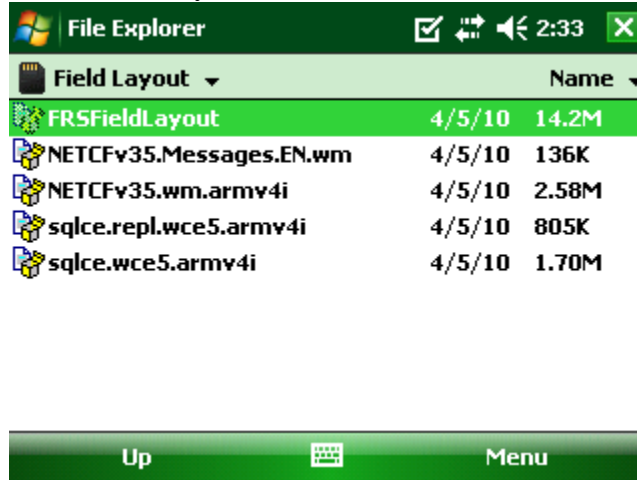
File Explorer 2:33

Field Layout Name

| | | |
|---|---|---|
| FRSFieldLayout | 4/5/10 | 14.2M |
| NETCFv35.Messages.EN.wm | 4/5/10 | 136K |
| NETCFv35.wm.armv4i | 4/5/10 | 2.58M |
| sqlce.repl.wce5.armv4i | 4/5/10 | 805K |
| sqlce.wce5.armv4i | 4/5/10 | 1.70M |

Up Menu